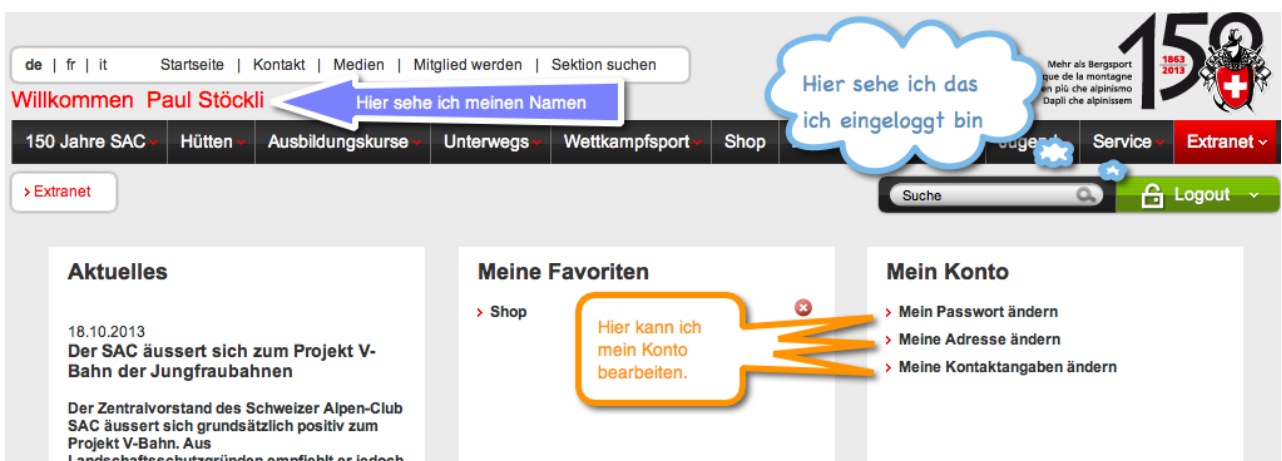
de | fr | it Startseite | Kontakt | Medien | Mitglied werden | Sektion suchen

Willkommen Paul Stöckli

Hier sehe ich meinen Namen

Hier sehe ich das ich eingeloggt bin

Mehr als Bergsport
que de la montagne
en più che alpinismo
Dapli che alpinissem

1863
2013

150

150 Jahre SAC | Hütten | Ausbildungskurse | Unterwegs | Wettkampfsport | Shop | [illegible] | Jugend | Service | Extranet

› Extranet

Suche

Logout

Aktuelles

18.10.2013
Der SAC äussert sich zum Projekt V-Bahn der Jungfraubahnen

Der Zentralvorstand des Schweizer Alpen-Club SAC äussert sich grundsätzlich positiv zum Projekt V-Bahn. Aus Landschaftsschutzgründen empfiehlt er jedoch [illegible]

Meine Favoriten

› Shop

Hier kann ich mein Konto bearbeiten.

Mein Konto

› Mein Passwort ändern
› Meine Adresse ändern
› Meine Kontaktangaben ändern